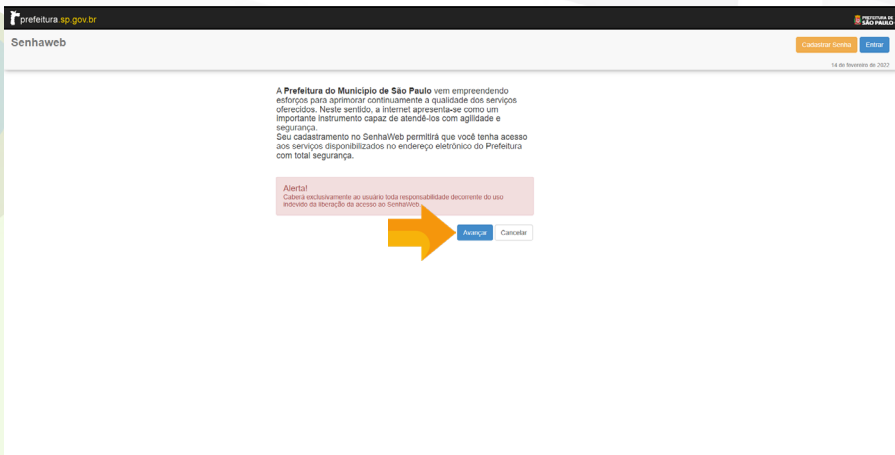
prefeitura.sp.gov.br

PREFEITURA DE SÃO PAULO

Senhaweb

Cadastrar Senha

Entrar

14 de fevereiro de 2022

A **Prefeitura do Município de São Paulo** vem empreendendo esforços para aprimorar continuamente a qualidade dos serviços oferecidos. Neste sentido, a internet apresenta-se como um importante instrumento capaz de atendê-los com agilidade e segurança.
Seu cadastramento no SenhaWeb permitirá que você tenha acesso aos serviços disponibilizados no endereço eletrônico do Prefeitura com total segurança.

Alerta!
Caberá exclusivamente ao usuário toda responsabilidade decorrente do uso indevido da liberação da acesso ao SenhaWeb.

Avançar

Cancelar